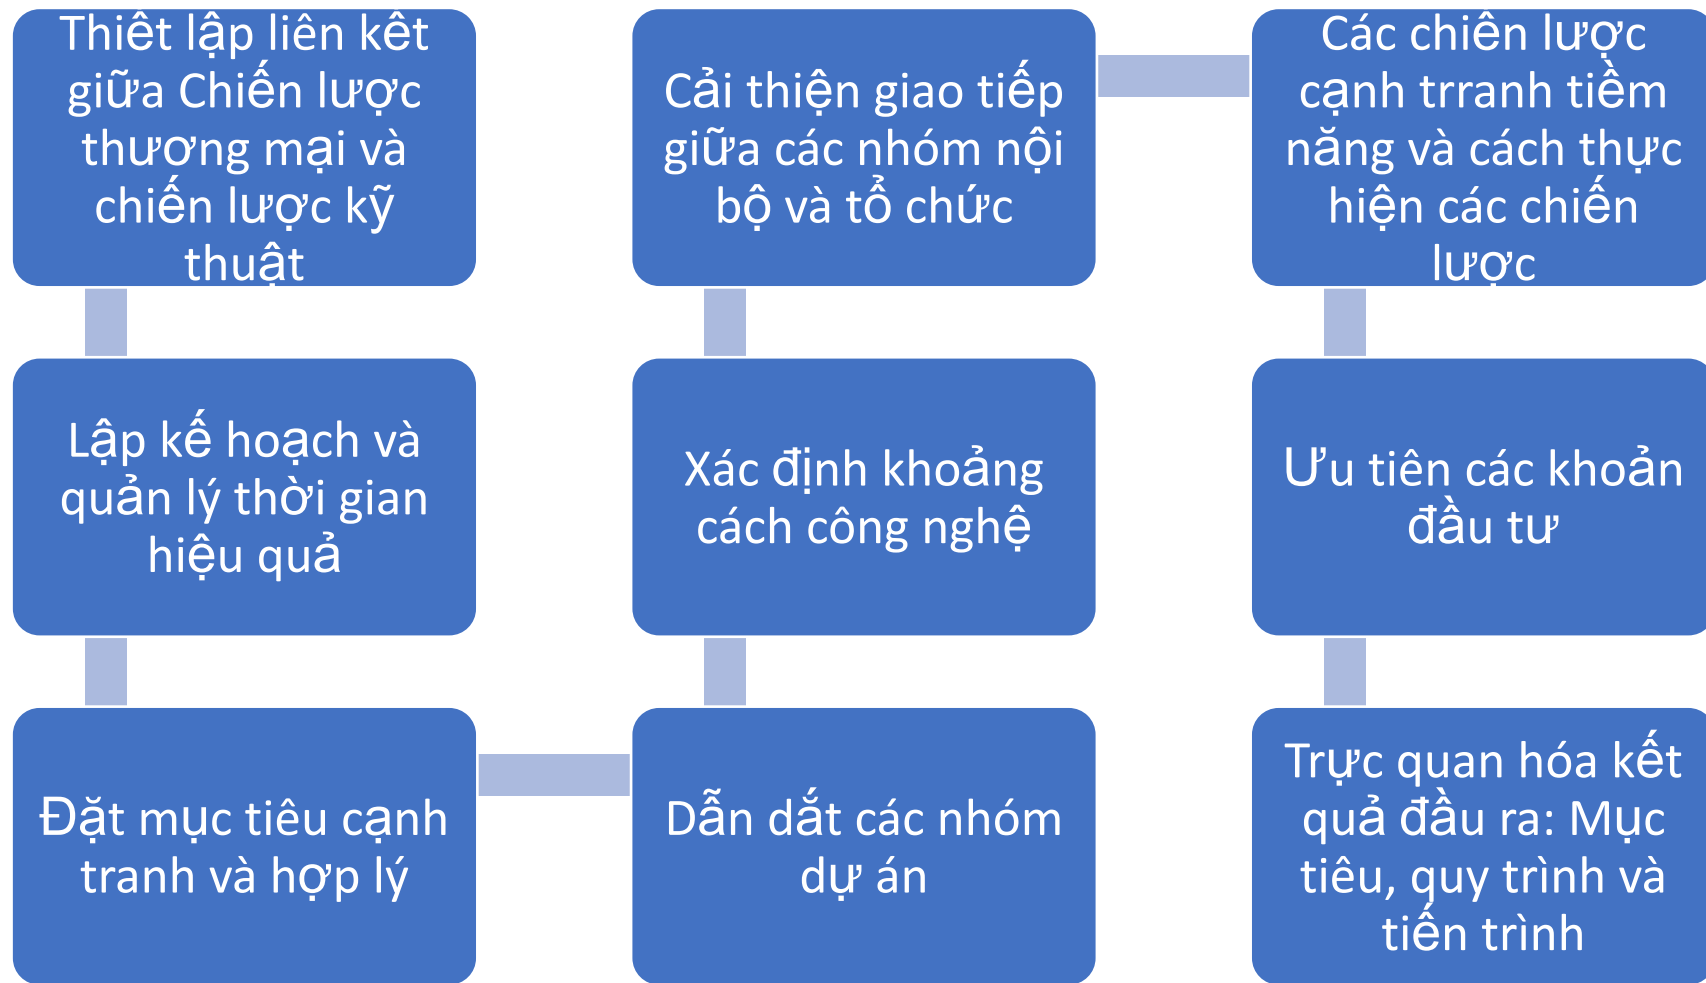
Thiết lập liên kết giữa Chiến lược thương mại và chiến lược kỹ thuật

Lập kế hoạch và quản lý thời gian hiệu quả

Đặt mục tiêu cạnh tranh và hợp lý

Dẫn dắt các nhóm dự án

Xác định khoảng cách công nghệ

Cải thiện giao tiếp giữa các nhóm nội bộ và tổ chức

Các chiến lược cạnh trranh tiềm năng và cách thực hiện các chiến lược

Ưu tiên các khoản đầu tư

Trực quan hóa kết quả đầu ra: Mục tiêu, quy trình và tiến trình